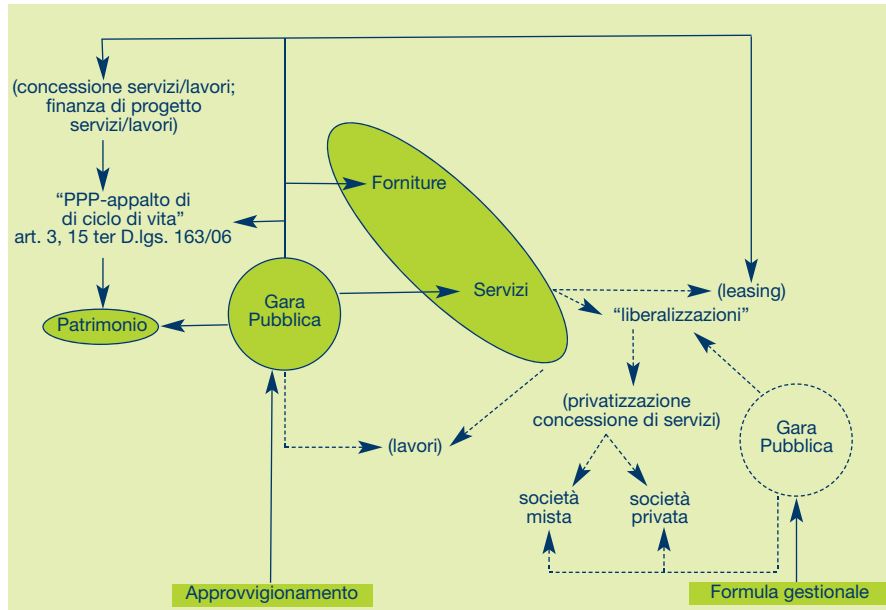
(concessione servizi/lavori; finanza di progetto servizi/lavori)

"PPP-appalto di di ciclo di vita" art. 3, 15 ter D.lgs. 163/06

Patrimonio

Gara Pubblica

Forniture

Servizi

(leasing)

"liberalizzazioni"

(privatizzazione concessione di servizi)

(lavori)

società mista

società privata

Gara Pubblica

Approvvigionamento

Formula gestionale